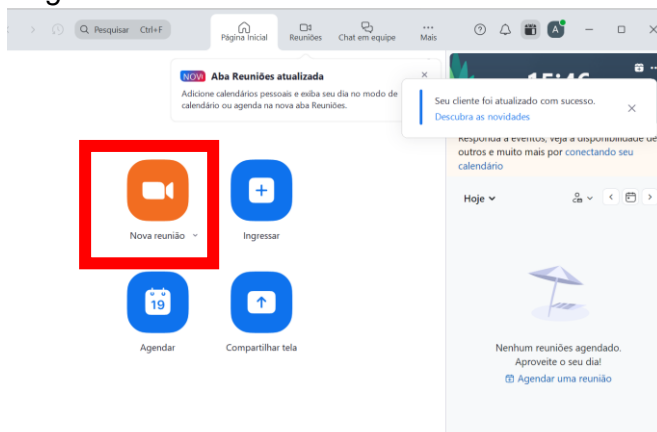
Pesquisar Ctrl+F

Página Inicial

Reuniões

Chat em equipe

Mais

NOVO Aba Reuniões atualizada

Adicione calendários pessoais e exiba seu dia no modo de calendário ou agenda na nova aba Reuniões.

Seu cliente foi atualizado com sucesso.

Descubra as novidades

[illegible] Responda a eventos, veja a disponibilidade de outros e muito mais por conectando seu calendário

Hoje

Nova reunião

Ingressar

19

Agendar

Compartilhar tela

Nenhum reuniões agendado.
Aproveite o seu dia!

Agendar uma reunião